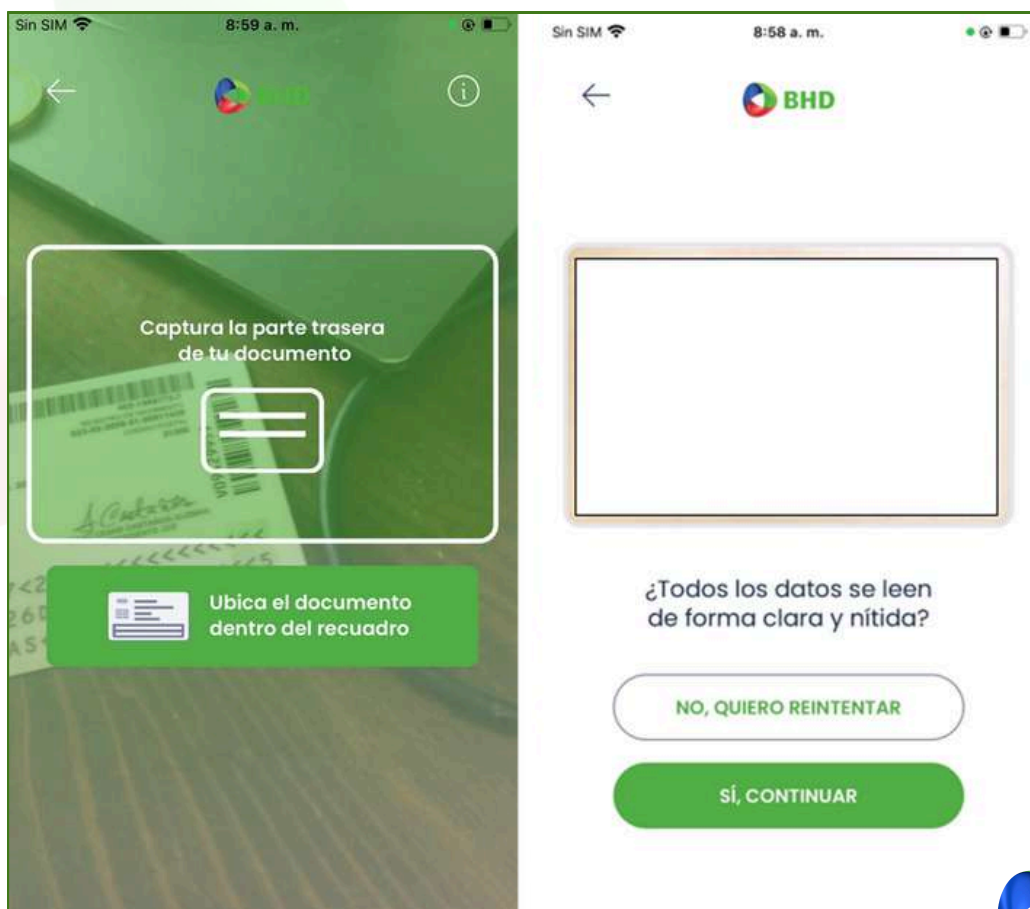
Sin SIM 8:59 a. m.

BHD

Captura la parte trasera de tu documento

Ubica el documento dentro del recuadro

Sin SIM 8:58 a. m.

BHD

¿Todos los datos se leen de forma clara y nítida?

NO, QUIERO REINTENTAR

SÍ, CONTINUAR